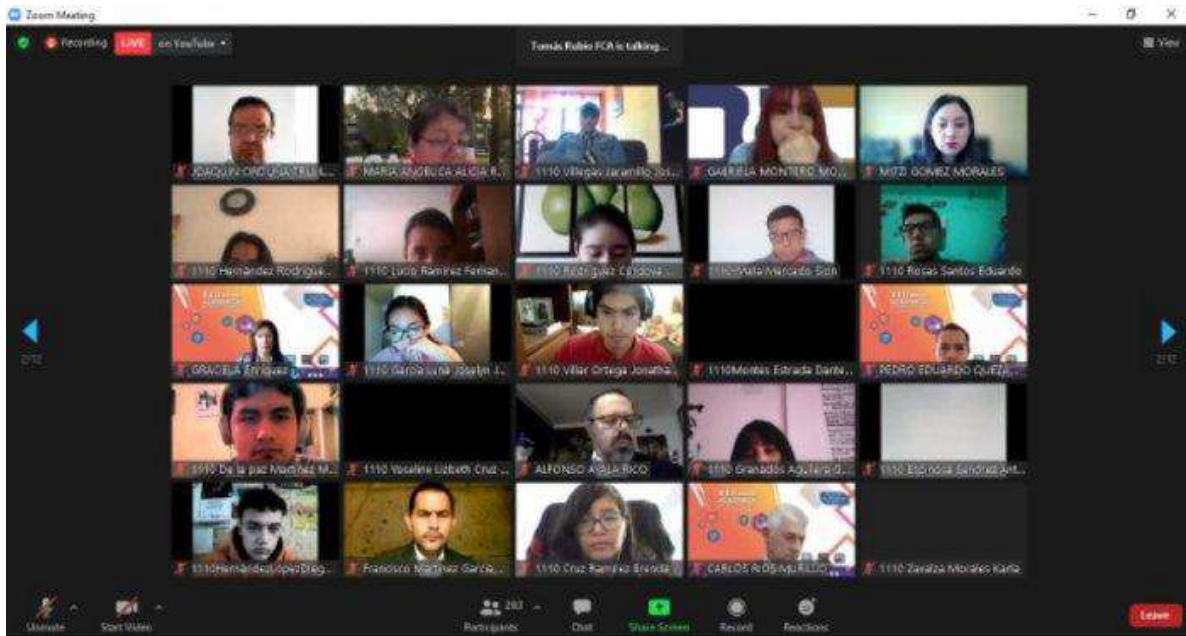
Zoom Meeting

Recording LIVE on YouTube

Tomás Rubio FCA is talking...

View

JOAQUIN ORDUÑA TRUJI...
MARIA ANGELICA ALICIA R...
1110 Villegas Jaramillo Jos...
GABRIELA MONTERO MO...
MITZI GOMEZ MORALES

1110 Hernández Rodrigue...
1110 Lucio Ramírez Fernan...
1110 Rodríguez Córdova ...
1110 Mata Mercado Sion
1110 Rosas Santos Eduardo

2/12

GRACIELA Enríquez ...
1110 García Luna Joselyn J...
1110 Villar Ortega Jonatha...
1110Montes Estrada Dani...
PEDRO EDUARDO QUEZA...

2/12

1110 De la paz Martínez M...
1110 Yoselline Lizbeth Cruz ...
ALFONSO AYALA RICO
1110 Granados Aguilera G...
1110 Espinosa Sandoval Ant...

1110HernandezLopezDieg...
Francisco Martinez Garcia...
1110 Cruz Ramírez Brenda ...
CARLOS ROSILLO...
1110 Zavalza Morales Karla

Unmute
Start Video
282
Participants
Chat
Share Screen
Record
Reactions
Leave